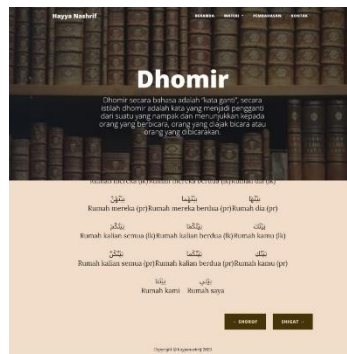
Hayya Nashrif

BERANDA MATERI PEMBAHASAN KONTAK

Dhomir

Dhomir secara bahasa adalah "kata ganti", secara istilah dhomir adalah kata yang menjadi pengganti dari suatu yang nampak dan menunjukkan kepada orang yang berbicara, orang yang diajak bicara atau orang yang dibicarakan.

Rumah mereka (lk) Rumah mereka berdua (lk) Rumah dia (lk)

بَيْتُهُنَّ بَيْتُهُمَا بَيْتُهَا
Rumah mereka (pr) Rumah mereka berdua (pr) Rumah dia (pr)

بَيْتُكُمْ بَيْتُكُمَا بَيْتُكَ
Rumah kalian semua (lk) Rumah kalian berdua (lk) Rumah kamu (lk)

بَيْتُكُنَّ بَيْتُكُمَا بَيْتُكِ
Rumah kalian semua (pr) Rumah kalian berdua (pr) Rumah kamu (pr)

بَيْتُنَا بَيْتِي
Rumah kami Rumah saya

DHOMIR

ISIM

Copyright ©Hayyanashrif 2023